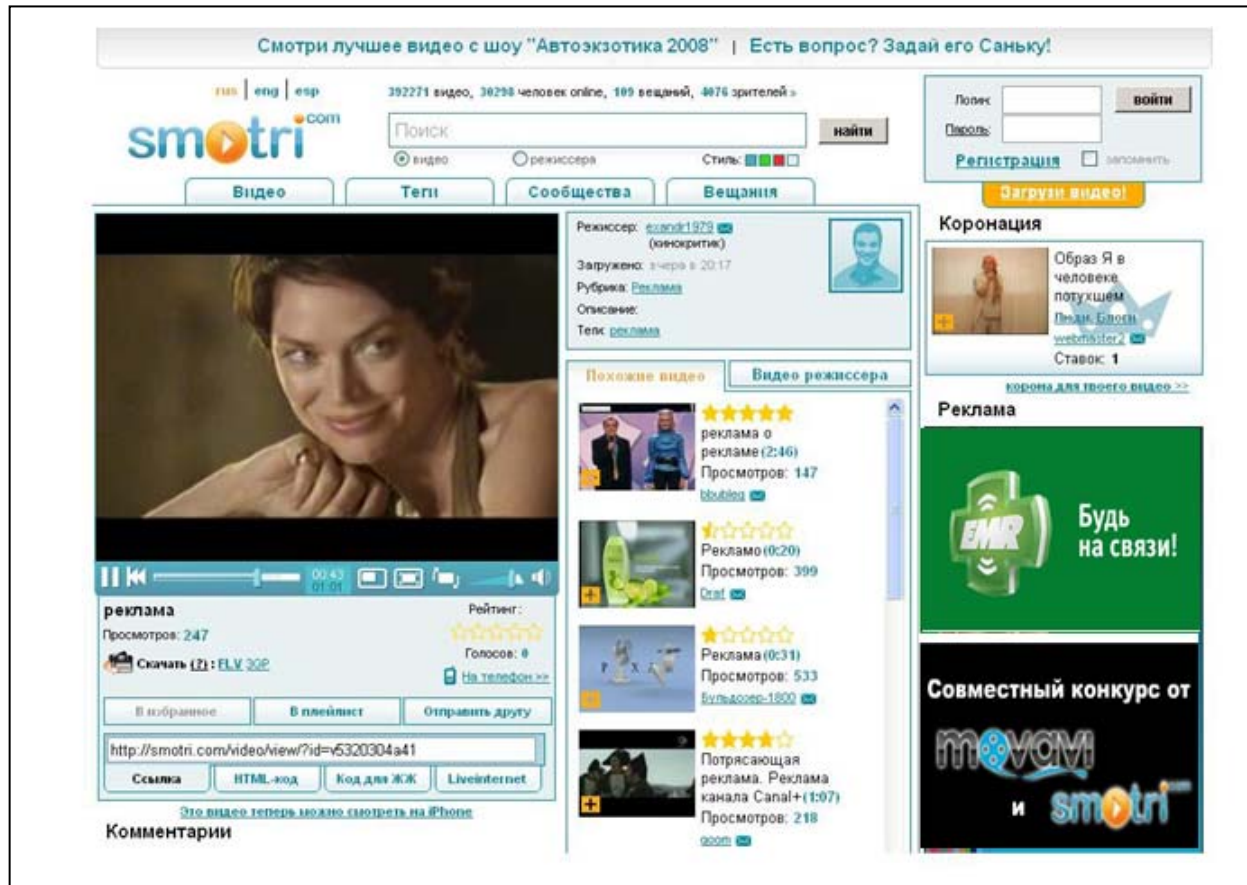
Смотри лучшее видео с шоу "Автоэкзотика 2008" | Есть вопрос? Задай его Саньку!

rus | eng | esp

392271 видео, 30298 человек online, 109 вещаний, 4076 зрителей »

smotri.com

Поиск

найти

видео режиссера

Стиль:

Логин:

войти

Пароль:

Регистрация

запомнить

Загрузи видео!

Видео

Теги

Сообщества

Вещания

00:43
01:01

реклама

Рейтинг:

Просмотров: 247

Голосов: 0

Скачать (?): FLV 3GP

На телефон >>

В избранное

В плейлист

Отправить другу

http://smotri.com/video/view/?id=v5320304a41

Ссылка

HTML-код

Код для ЖЖ

Liveinternet

Это видео теперь можно смотреть на iPhone

Комментарии

Режиссер: exandr1979 (кинокритик)

Загружено: вчера в 20:17

Рубрика: Реклама

Описание:

Теги: реклама

Похожие видео

Видео режиссера

реклама о рекламе (2:46)
Просмотров: 147
blublea

Рекламо (0:20)
Просмотров: 399
Draf

Реклама (0:31)
Просмотров: 533
Бульдозер-1800

Потрясающая реклама. Реклама канала Canal+ (1:07)
Просмотров: 218
goom

Коронация

Образ Я в человеке потухшем
Люди, Блоги
webmaster2
Ставок: 1

корона для твоего видео >>

Реклама

EMR

Будь на связи!

Совместный конкурс от

movavi

и smotri.com